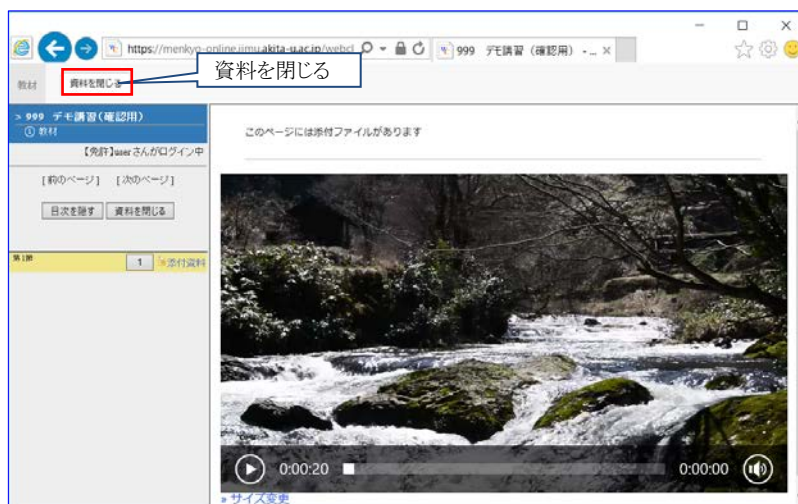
https://menkyo-online.jimu.akita-u.ac.jp/webcl

999 デモ講習（確認用） - ...

教材

資料を閉じる

資料を閉じる

> 999 デモ講習（確認用）

教材

【免許】user さんがログイン中

[前のページ] [次のページ]

目次を隠す

資料を閉じる

第1節

1

添付資料

このページには添付ファイルがあります

0:00:20

0:00:00

» サイズ変更